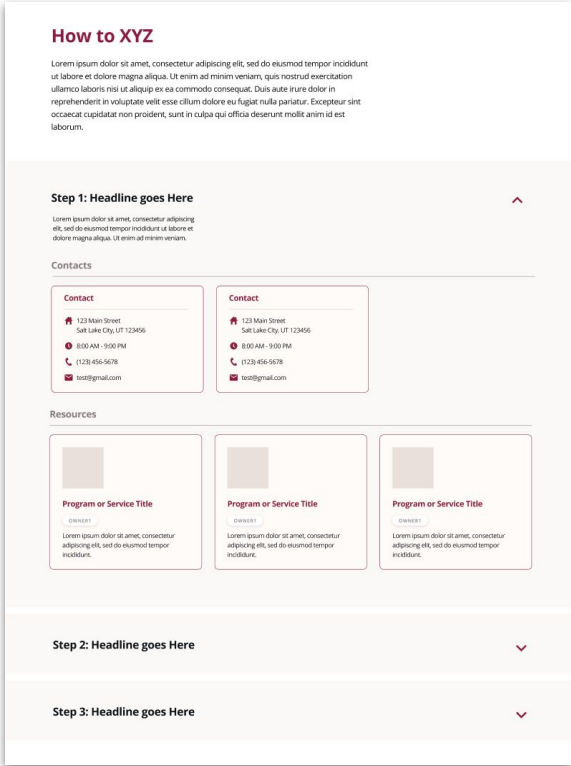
How to XYZ

Lorem ipsum dolor sit amet, consectetur adipiscing elit, sed do eiusmod tempor incididunt ut labore et dolore magna aliqua. Ut enim ad minim veniam, quis nostrud exercitation ullamco laboris nisi ut aliquip ex ea commodo consequat. Duis aute irure dolor in reprehenderit in voluptate velit esse cillum dolore eu fugiat nulla pariatur. Excepteur sint occaecat cupidatat non proident, sunt in culpa qui officia deserunt mollit anim id est laborum.

Step 1: Headline goes Here

Lorem ipsum dolor sit amet, consectetur adipiscing elit, sed do eiusmod tempor incididunt ut labore et dolore magna aliqua. Ut enim ad minim veniam.

Contacts

Contact
123 Main Street
Salt Lake City, UT 123456
8:00 AM - 9:00 PM
(123) 456-5678
test@gmail.com

Contact
123 Main Street
Salt Lake City, UT 123456
8:00 AM - 9:00 PM
(123) 456-5678
test@gmail.com

Resources

Program or Service Title
OWNER1
Lorem ipsum dolor sit amet, consectetur adipiscing elit, sed do eiusmod tempor incididunt.

Program or Service Title
OWNER1
Lorem ipsum dolor sit amet, consectetur adipiscing elit, sed do eiusmod tempor incididunt.

Program or Service Title
OWNER1
Lorem ipsum dolor sit amet, consectetur adipiscing elit, sed do eiusmod tempor incididunt.

Step 2: Headline goes Here

Step 3: Headline goes Here